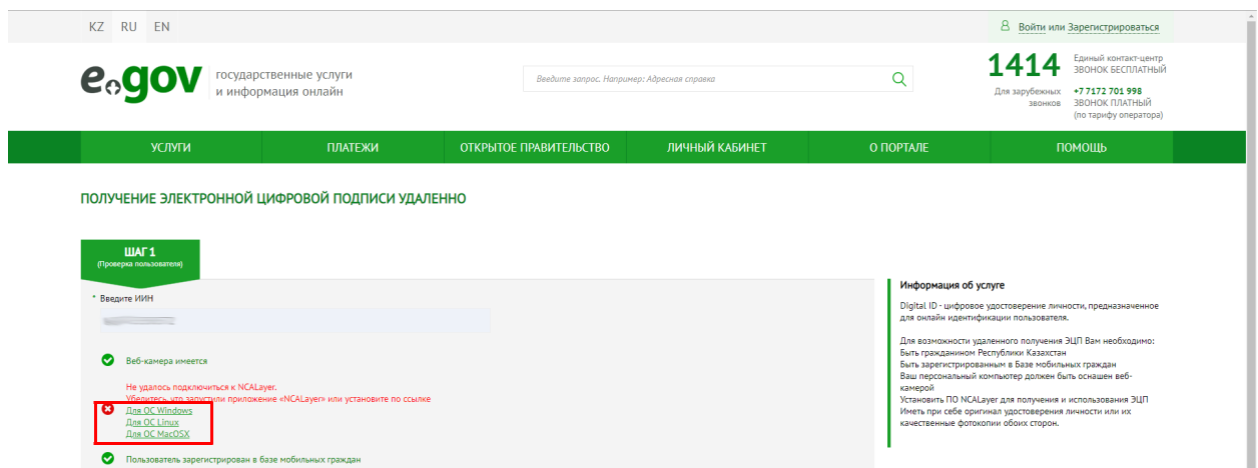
KZ RU EN

Войти или Зарегистрироваться

e.gov государственные услуги и информация онлайн

Введите запрос. Например: Адресная справка

1414 Единый контакт-центр ЗВОНОК БЕСПЛАТНЫЙ

Для зарубежных звонков +7 7172 701 998 ЗВОНОК ПЛАТНЫЙ (по тарифу оператора)

УСЛУГИ ПЛАТЕЖИ ОТКРЫТОЕ ПРАВИТЕЛЬСТВО ЛИЧНЫЙ КАБИНЕТ О ПОРТАЛЕ ПОМОЩЬ

ПОЛУЧЕНИЕ ЭЛЕКТРОННОЙ ЦИФРОВОЙ ПОДПИСИ УДАЛЕННО

ШАГ 1
(Проверка пользователя)

* Введите ИИН

Веб-камера имеется

Не удалось подключиться к NCALayer.
Убедитесь, что запустили приложение «NCALayer» или установите по ссылке
Для ОС Windows
Для ОС Linux
Для ОС MacOSX

Пользователь зарегистрирован в базе мобильных граждан

Информация об услуге

Digital ID - цифровое удостоверение личности, предназначенное для онлайн идентификации пользователя.

Для возможности удаленного получения ЭЦП Вам необходимо:
Быть гражданином Республики Казахстан
Быть зарегистрированным в Базе мобильных граждан
Ваш персональный компьютер должен быть оснащен веб-камерой
Установить ПО NCALayer для получения и использования ЭЦП
Иметь при себе оригинал удостоверения личности или их качественные фотокопии обоих сторон.